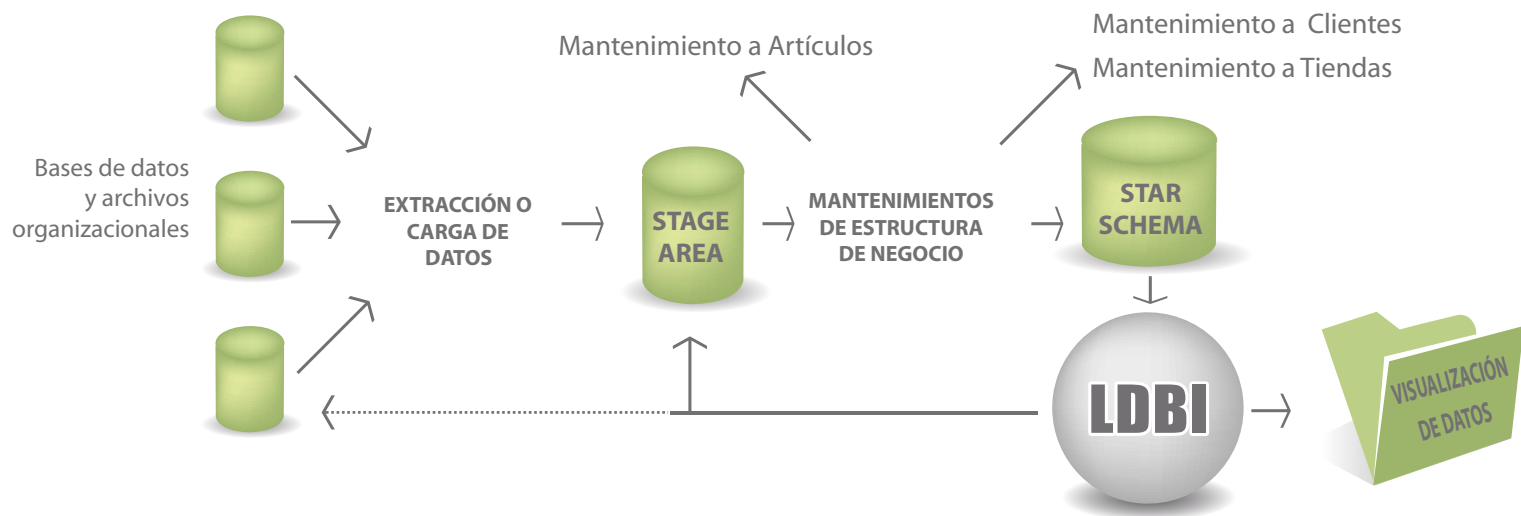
Mantenimiento a Artículos

Mantenimiento a Clientes

Mantenimiento a Tiendas

Bases de datos y archivos organizacionales

EXTRACCIÓN O CARGA DE DATOS

STAGE AREA

MANTENIMIENTOS DE ESTRUCTURA DE NEGOCIO

STAR SCHEMA

LDBI

VISUALIZACIÓN DE DATOS